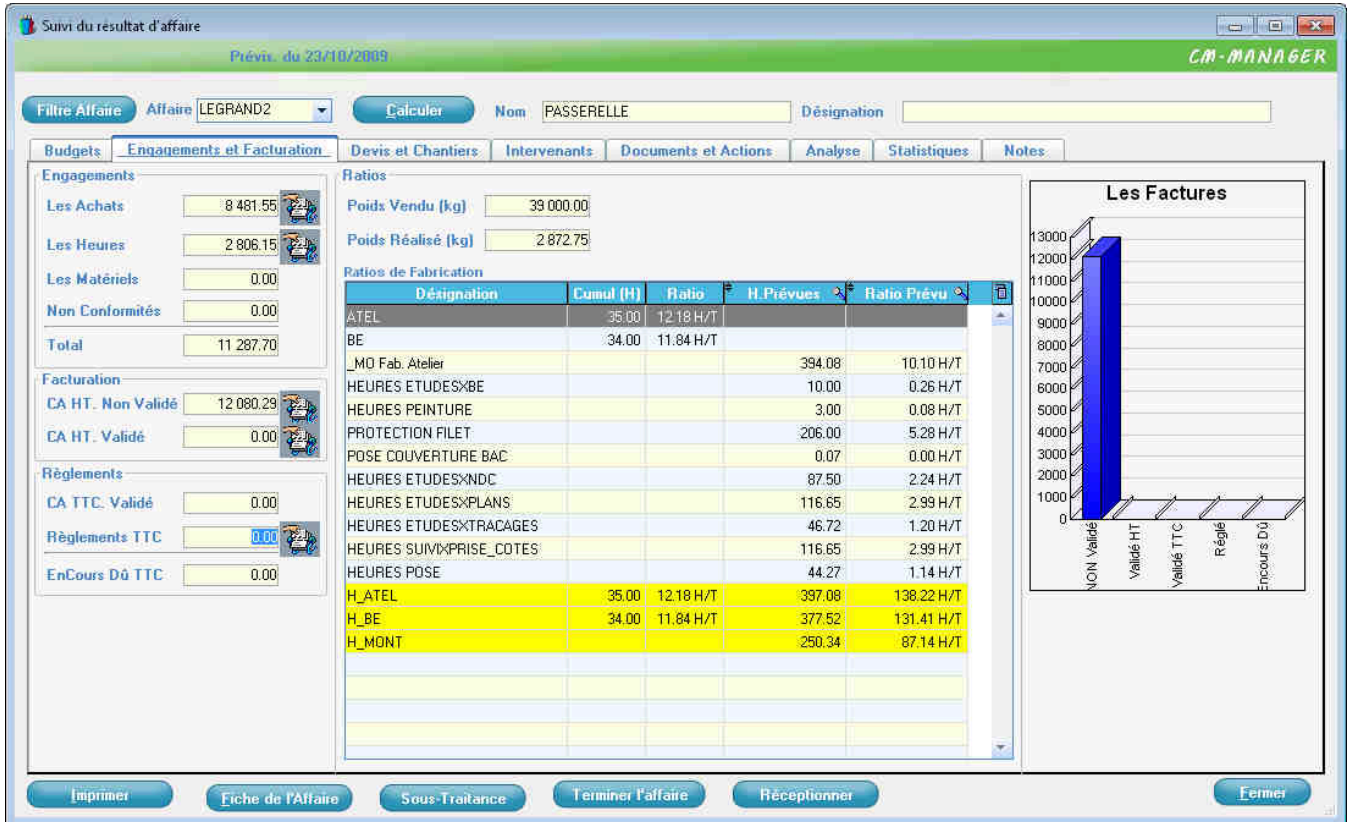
Suivi du résultat d'affaire

Prévis. du 23/10/2009

CM-MANAGER

Filtre Affaire Affaire LEGRAND2 Calculer Nom PASSERELLE Désignation

Budgets | Engagements et Facturation | Devis et Chantiers | Intervenants | Documents et Actions | Analyse | Statistiques | Notes

Engagements
Les Achats 8 481.55
Les Heures 2 806.15
Les Matériels 0.00
Non Conformités 0.00
Total 11 287.70

Facturation
CA HT. Non Validé 12 080.29
CA HT. Validé 0.00

Règlements
CA TTC. Validé 0.00
Règlements TTC 0.00
EnCours Dû TTC 0.00

Ratios
Poids Vendu (kg) 39 000.00
Poids Réalisé (kg) 2 872.75

Ratios de Fabrication

| Désignation | Cumul (H) | Ratio | H.Prévues | Ratio Prévu |
|---|---|---|---|---|
| ATEL | 35.00 | 12.18 H/T | | |
| BE | 34.00 | 11.84 H/T | | |
| _MO Fab. Atelier | | | 394.08 | 10.10 H/T |
| HEURES ETUDESXBE | | | 10.00 | 0.26 H/T |
| HEURES PEINTURE | | | 3.00 | 0.08 H/T |
| PROTECTION FILET | | | 206.00 | 5.28 H/T |
| POSE COUVERTURE BAC | | | 0.07 | 0.00 H/T |
| HEURES ETUDESXNDC | | | 87.50 | 2.24 H/T |
| HEURES ETUDESXPLANS | | | 116.65 | 2.99 H/T |
| HEURES ETUDESXTRACAGES | | | 46.72 | 1.20 H/T |
| HEURES SUIVIXPRISE_COTES | | | 116.65 | 2.99 H/T |
| HEURES POSE | | | 44.27 | 1.14 H/T |
| H_ATEL | 35.00 | 12.18 H/T | 397.08 | 138.22 H/T |
| H_BE | 34.00 | 11.84 H/T | 377.52 | 131.41 H/T |
| H_MONT | | | 250.34 | 87.14 H/T |

Les Factures
13000 12000 11000 10000 9000 8000 7000 6000 5000 4000 3000 2000 1000 0
NON Validé Validé HT Validé TTC Réglé Encours Dû

Imprimer Fiche de l'Affaire Sous-Traitance Terminer l'affaire Réceptionner Fermer